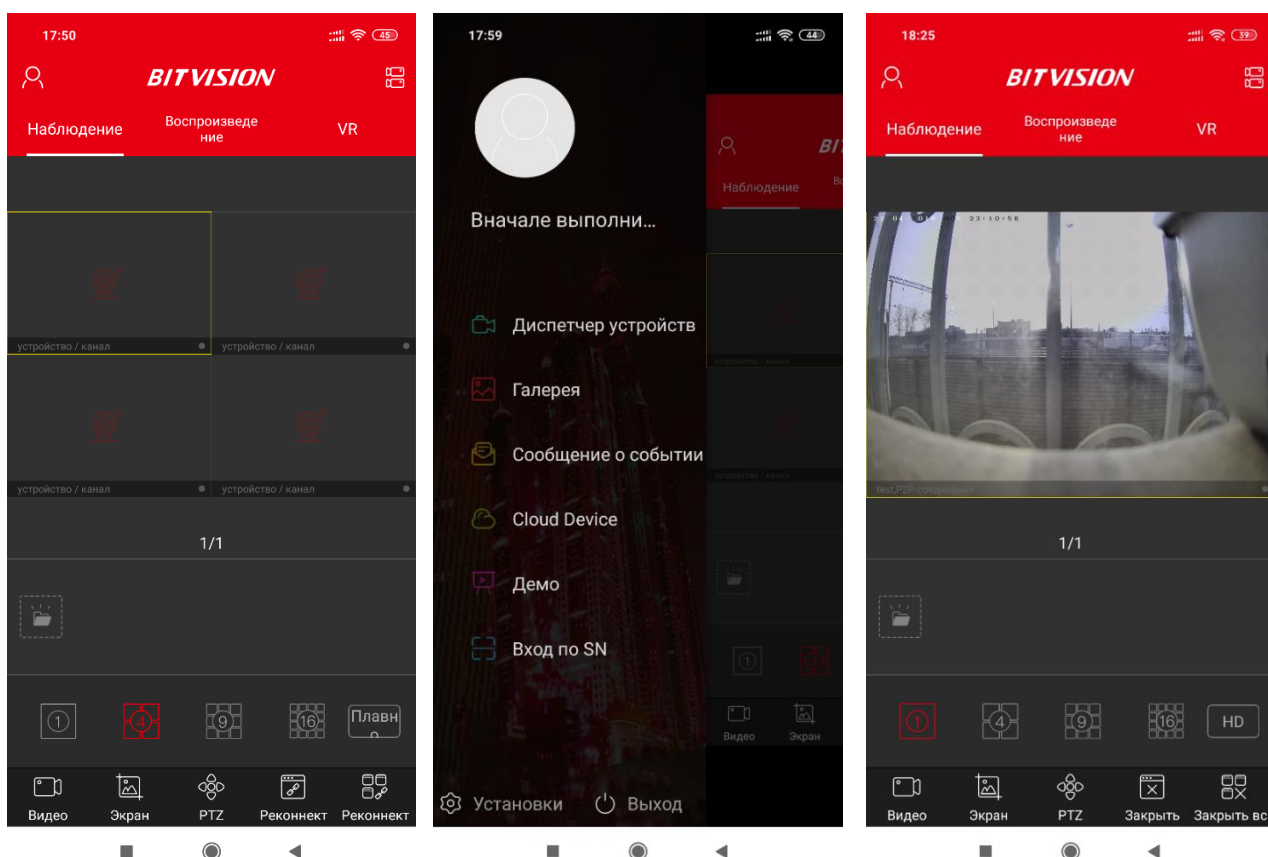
17:50

45

BITVISION

Наблюдение

Воспроизведение

VR

устройство / канал

устройство / канал

устройство / канал

устройство / канал

1/1

1

4

9

16

Плавн

Видео

Экран

PTZ

Реконнект

Реконнект

17:59

44

Вначале выполни...

Диспетчер устройств

Галерея

Сообщение о событии

Cloud Device

Демо

Вход по SN

Установки

Выход

Наблюдение

Видео

Экран

18:25

39

BITVISION

Наблюдение

Воспроизведение

VR

23:10:58

test,P2P-соединение

1/1

1

4

9

16

HD

Видео

Экран

PTZ

Закрыть

Закрыть вс